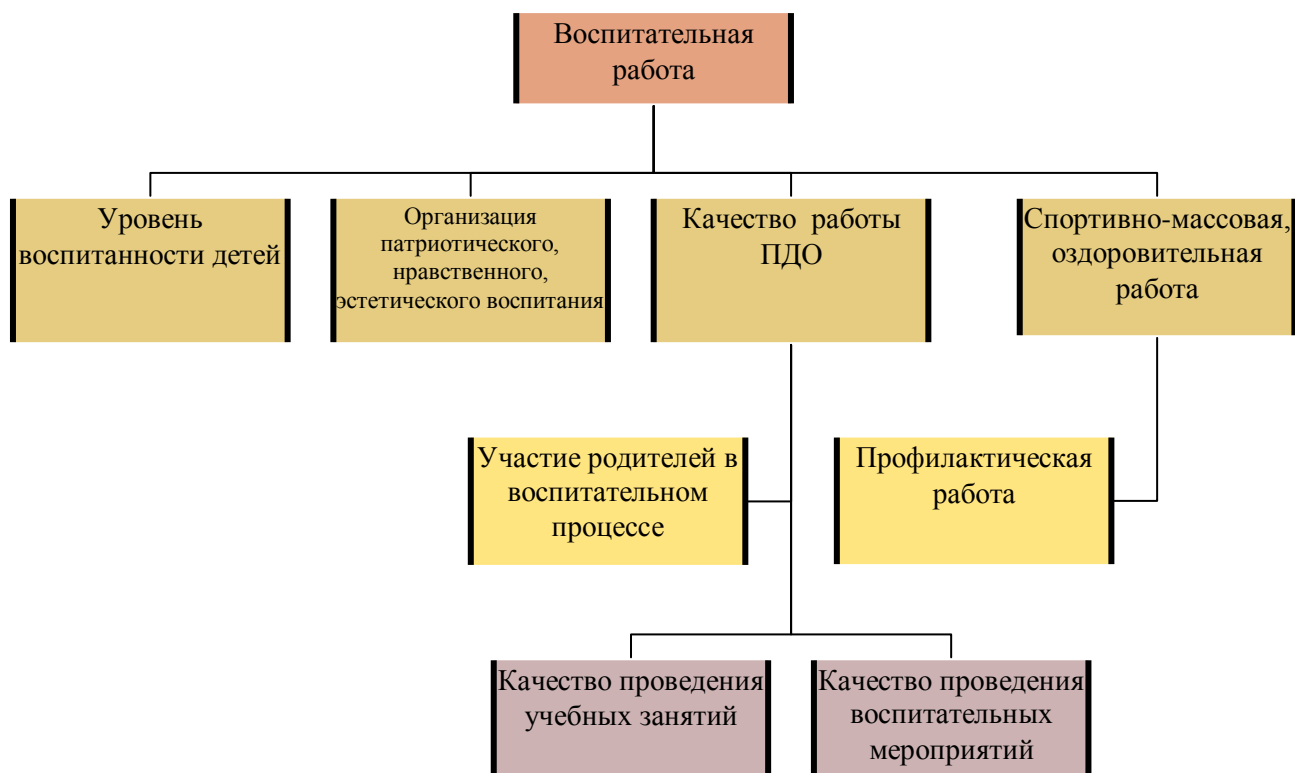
Воспитательная работа

Уровень воспитанности детей

Организация патриотического, нравственного, эстетического воспитания

Качество работы ПДО

Спортивно-массовая, оздоровительная работа

Участие родителей в воспитательном процессе

Профилактическая работа

Качество проведения учебных занятий

Качество проведения воспитательных мероприятий